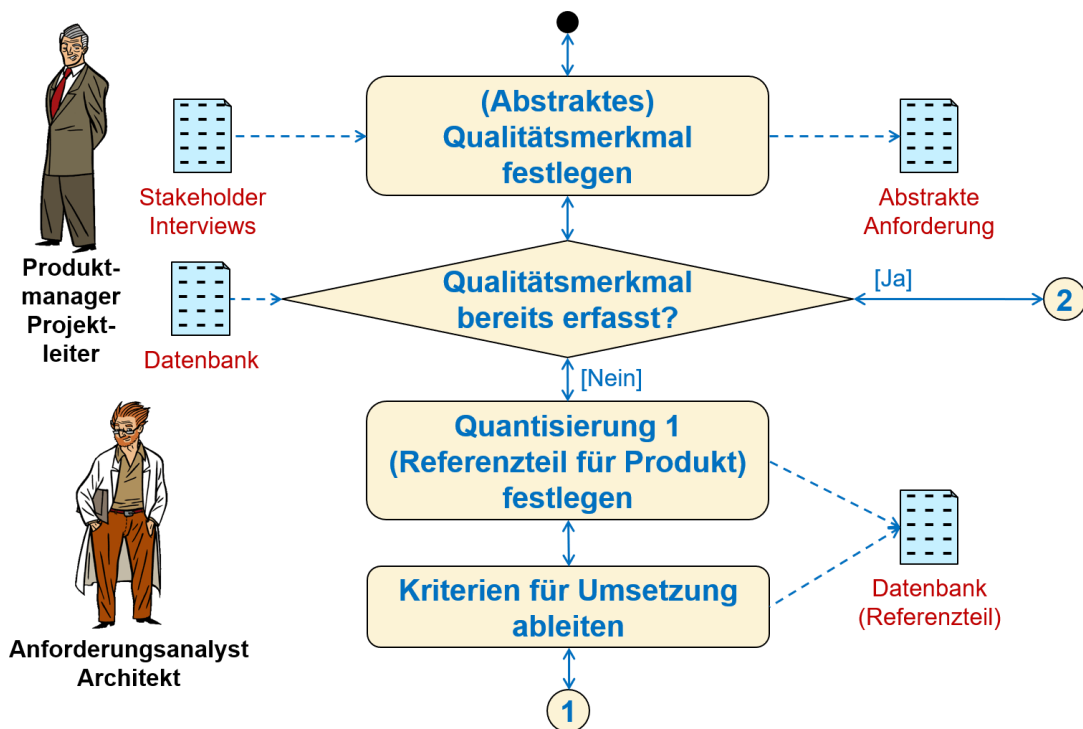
Produkt-manager Projekt-leiter

Stakeholder Interviews

(Abstraktes) Qualitätsmerkmal festlegen

Abstrakte Anforderung

Datenbank

Qualitätsmerkmal bereits erfasst?

[Ja]

2

[Nein]

Quantisierung 1 (Referenzteil für Produkt) festlegen

Kriterien für Umsetzung ableiten

Datenbank (Referenzteil)

Anforderungsanalyst Architekt

1